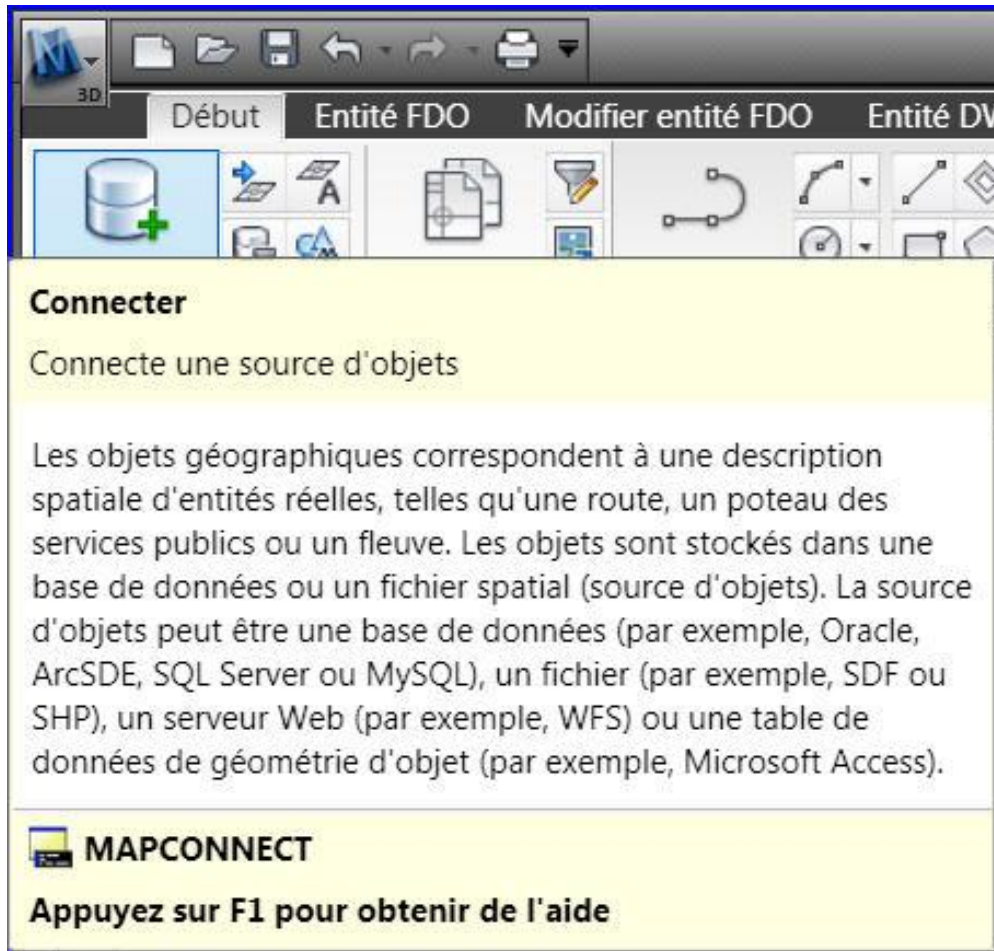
3D

Début Entité FDO Modifier entité FDO Entité DW

Connecter

Connecte une source d'objets

Les objets géographiques correspondent à une description spatiale d'entités réelles, telles qu'une route, un poteau des services publics ou un fleuve. Les objets sont stockés dans une base de données ou un fichier spatial (source d'objets). La source d'objets peut être une base de données (par exemple, Oracle, ArcSDE, SQL Server ou MySQL), un fichier (par exemple, SDF ou SHP), un serveur Web (par exemple, WFS) ou une table de données de géométrie d'objet (par exemple, Microsoft Access).

MAPCONNECT

Appuyez sur F1 pour obtenir de l'aide